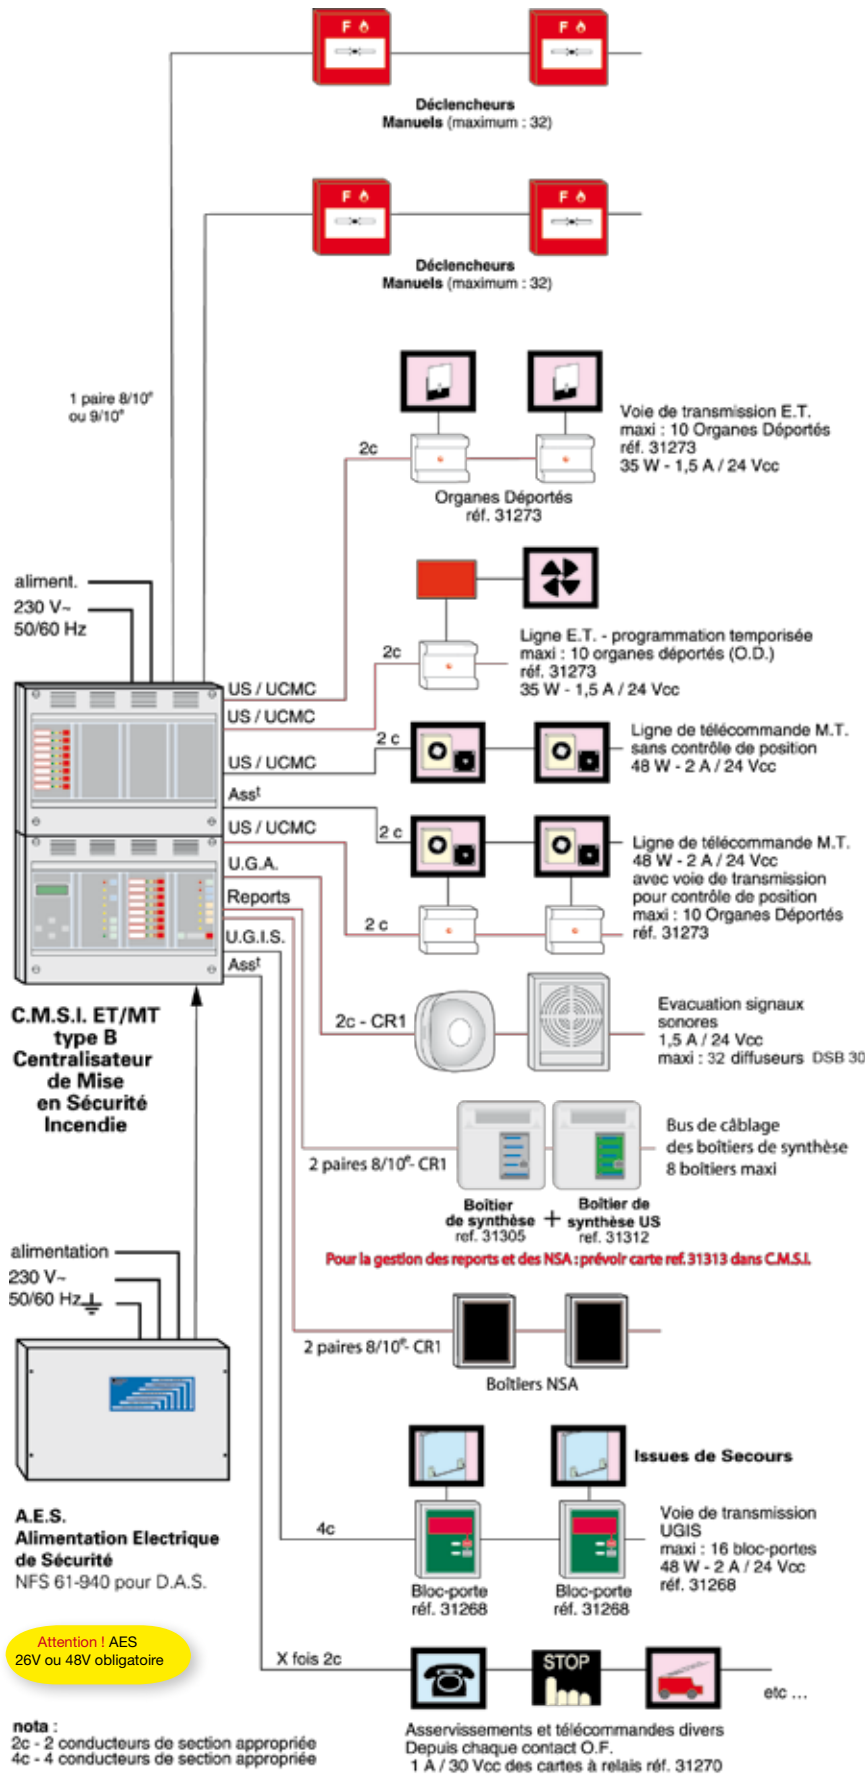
F
F

Déclencheurs Manuels (maximum : 32)

F
F

Déclencheurs Manuels (maximum : 32)

1 paire 8/10e ou 9/10e

2c

Voie de transmission E.T. maxi : 10 Organes Déportés réf. 31273 35 W - 1,5 A / 24 Vcc

Organes Déportés réf. 31273

aliment. 230 V~ 50/60 Hz

2c

Ligne E.T. - programmation temporisée maxi : 10 organes déportés (O.D.) réf. 31273 35 W - 1,5 A / 24 Vcc

US / UCMC
US / UCMC
2 c
US / UCMC

Ligne de télécommande M.T. sans contrôle de position 48 W - 2 A / 24 Vcc

Asst
US / UCMC
2 c
U.G.A.

Ligne de télécommande M.T. 48 W - 2 A / 24 Vcc avec voie de transmission pour contrôle de position maxi : 10 Organes Déportés réf. 31273

Reports
2 c
U.G.I.S.
Asst

C.M.S.I. ET/MT type B Centralisateur de Mise en Sécurité Incendie

2c - CR1

Evacuation signaux sonores 1,5 A / 24 Vcc maxi : 32 diffuseurs DSB 30

2 paires 8/10e- CR1

Bus de câblage des boîtiers de synthèse 8 boîtiers maxi

Boîtier de synthèse ref. 31305 + Boîtier de synthèse US ref. 31312

Pour la gestion des reports et des NSA : prévoir carte ref. 31313 dans C.M.S.I.

alimentation 230 V~ 50/60 Hz

2 paires 8/10e- CR1

Boîtiers NSA

Issues de Secours

4c

Voie de transmission UGIS maxi : 16 bloc-portes 48 W - 2 A / 24 Vcc réf. 31268

A.E.S. Alimentation Electrique de Sécurité NFS 61-940 pour D.A.S.

Bloc-porte réf. 31268
Bloc-porte réf. 31268

Attention ! AES 26V ou 48V obligatoire

X fois 2c

STOP

etc ...

nota :
2c - 2 conducteurs de section appropriée
4c - 4 conducteurs de section appropriée

Asservissements et télécommandes divers Depuis chaque contact O.F. 1 A / 30 Vcc des cartes à relais réf. 31270